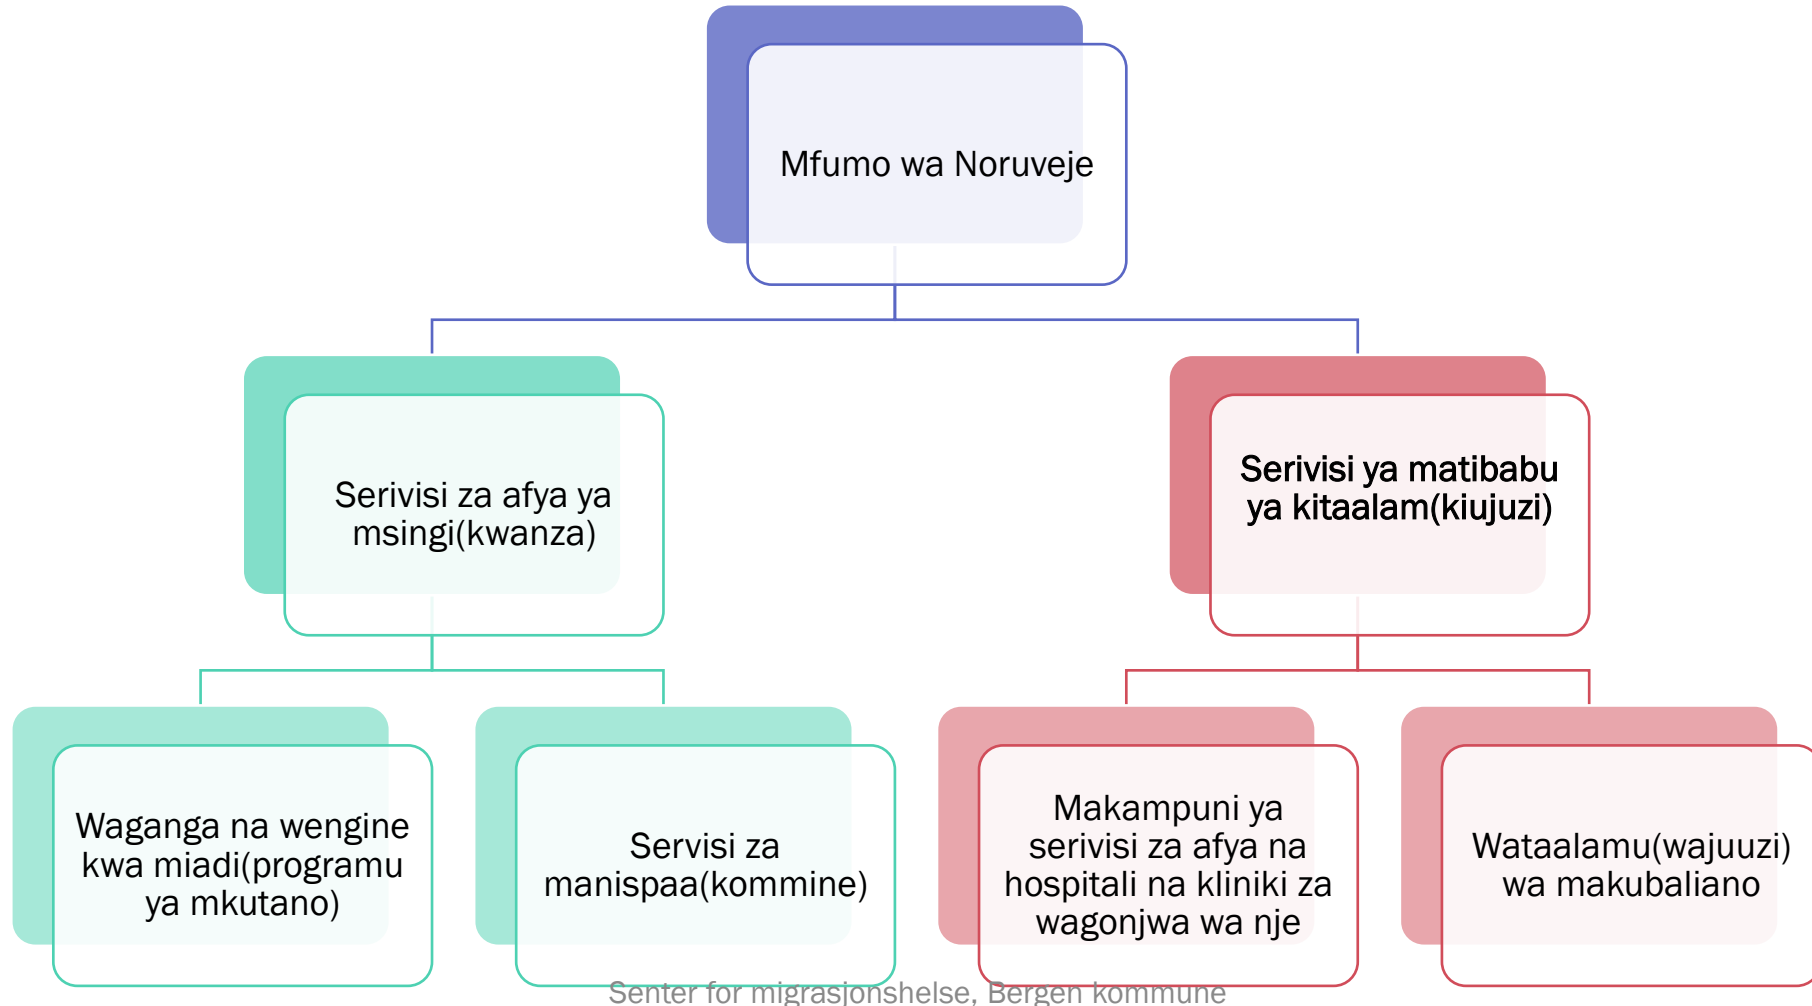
Mfumo wa Noruveje

Serivisi za afya ya msingi(kwanza)

Serivisi ya matibabu ya kitaalam(kiujuzi)

Waganga na wengine kwa miadi(programu ya mkutano)

Servisi za manispaa(kommine)

Makampuni ya serivisi za afya na hospitali na kliniki za wagonjwa wa nje

Wataalamu(wajuuzi) wa makubaliano

Senter for migrasjonshelse, Bergen kommune